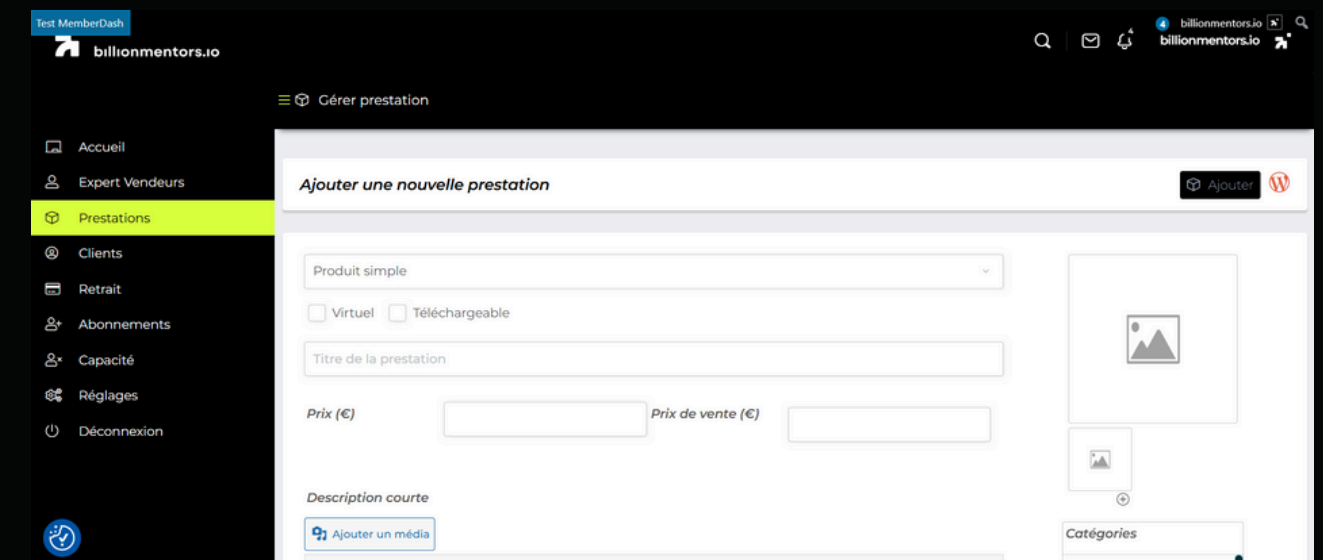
Test MemberDash
billionmentors.io

4 billionmentors.io
billionmentors.io

Gérer prestation

Accueil
Expert Vendeurs
Prestations
Clients
Retrait
Abonnements
Capacité
Réglages
Déconnexion

Ajouter une nouvelle prestation

Ajouter

Produit simple

Virtuel
Téléchargeable

Titre de la prestation

Prix (€)
Prix de vente (€)

Description courte

Ajouter un média

Catégories